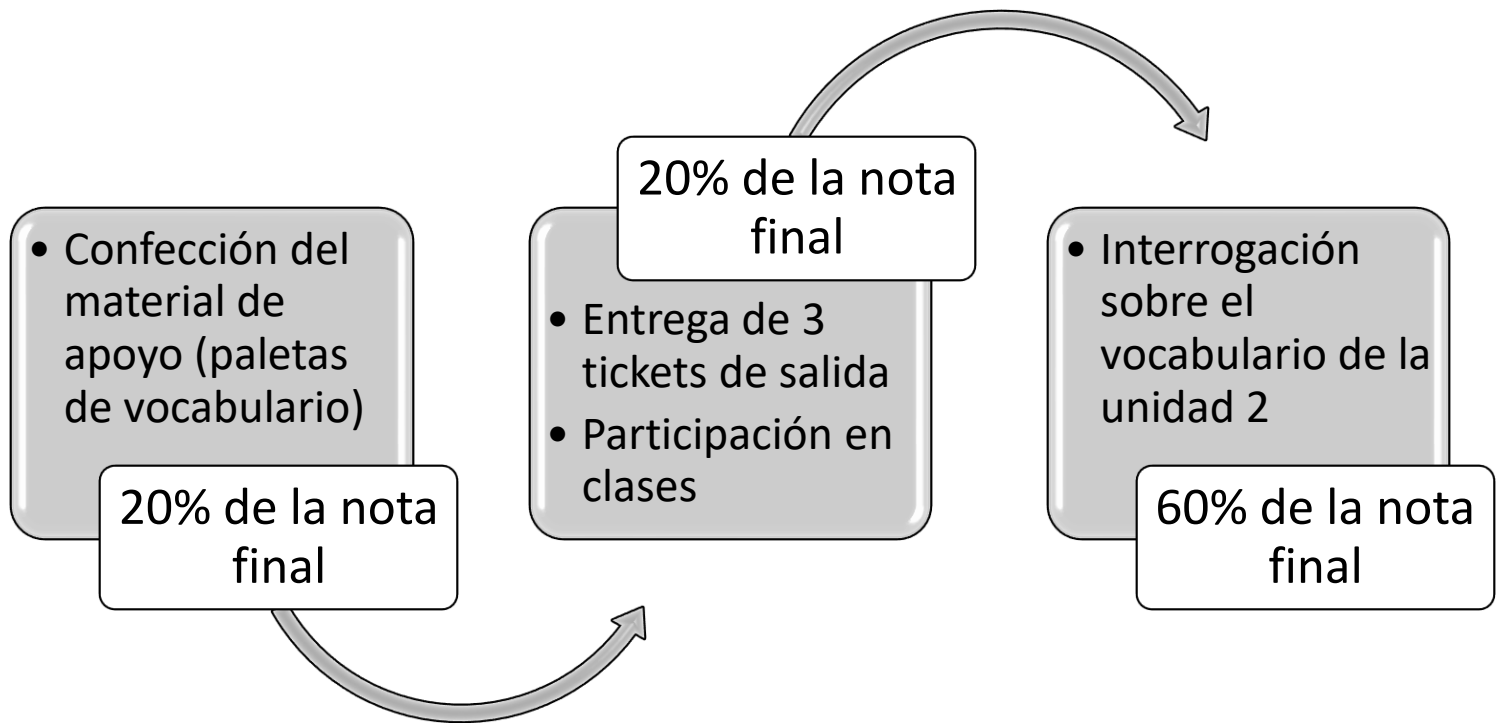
• Confección del material de apoyo (paletas de vocabulario)

20% de la nota final

20% de la nota final

• Entrega de 3 tickets de salida
• Participación en clases

• Interrogación sobre el vocabulario de la unidad 2

60% de la nota final